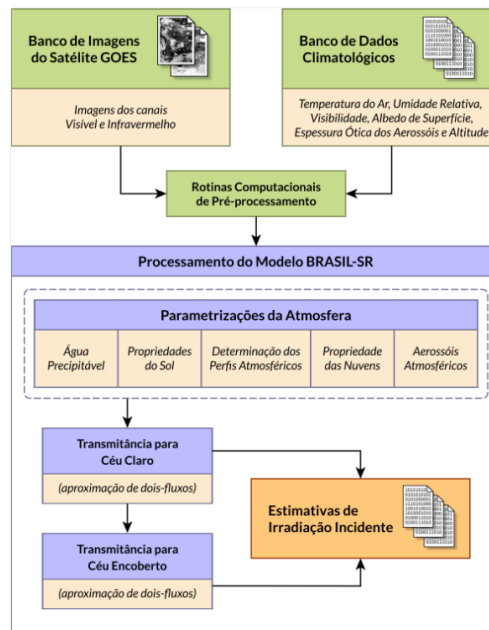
Banco de Imagens do Satélite GOES

Imagens dos canais Visível e Infravermelho

Banco de Dados Climatológicos

Temperatura do Ar, Umidade Relativa, Visibilidade, Albedo de Superfície, Espessura Ótica dos Aerossóis e Altitude

Rotinas Computacionais de Pré-processamento

Processamento do Modelo BRASIL-SR

Parametrizações da Atmosfera

Água Precipitável

Propriedades do Sol

Determinação dos Perfis Atmosféricos

Propriedade das Nuvens

Aerossóis Atmosféricos

Transmitância para Céu Claro

(aproximação de dois-fluxos)

Transmitância para Céu Encoberto

(aproximação de dois-fluxos)

Estimativas de Irradiação Incidente